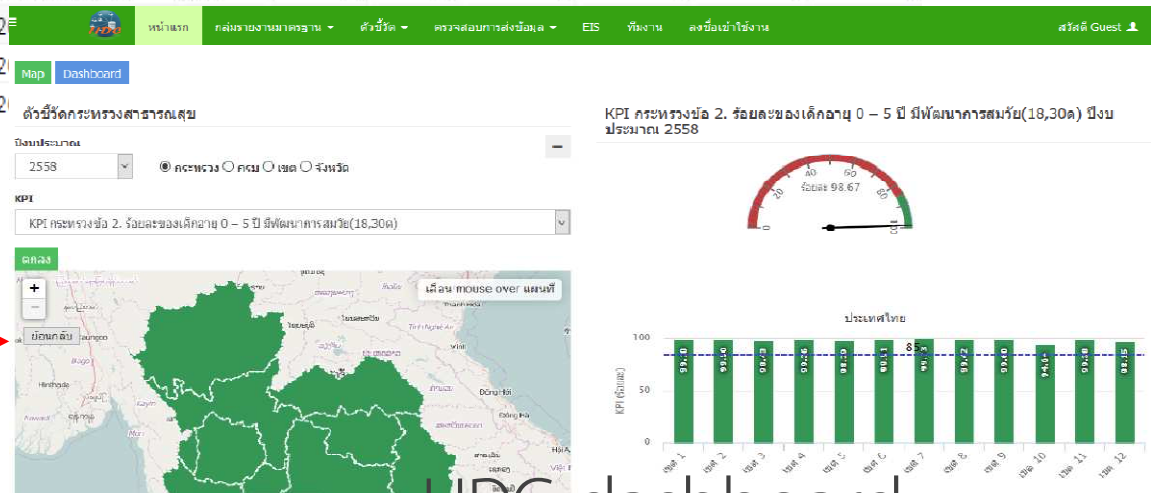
หน้าแรก กลุ่มรายงานมาตรฐาน ▾ ตัวชี้วัด ▾ ตรวจสอบการส่งข้อมูล ▾ EIS ทีมงาน ลงชื่อเข้าใช้งาน สวัสดี Guest

Map Dashboard

ตัวชี้วัดกระทรวงสาธารณสุข

ปีงบประมาณ

2558

กระทรวง เขต เขต จังหวัด

KPI

KPI กระทรวงข้อ 2. ร้อยละของเด็กอายุ 0 – 5 ปี มีพัฒนาการสมวัย(18,30ด)

ตกลง

+
−
ย้อนกลับ

เลื่อน mouse over แผนที่

KPI กระทรวงข้อ 2. ร้อยละของเด็กอายุ 0 – 5 ปี มีพัฒนาการสมวัย(18,30ด) ปีงบประมาณ 2558

0 20 40 60 80 100
ร้อยละ 98.67

ประเทศไทย

100
50
0

KPI (ร้อยละ)

85

99.10 99.10 99.03 99.26 98.30 98.51 99.53 99.72 99.72 94.04 99.30 98.35

เขต 1 เขต 2 เขต 3 เขต 4 เขต 5 เขต 6 เขต 7 เขต 8 เขต 9 เขต 10 เขต 11 เขต 12